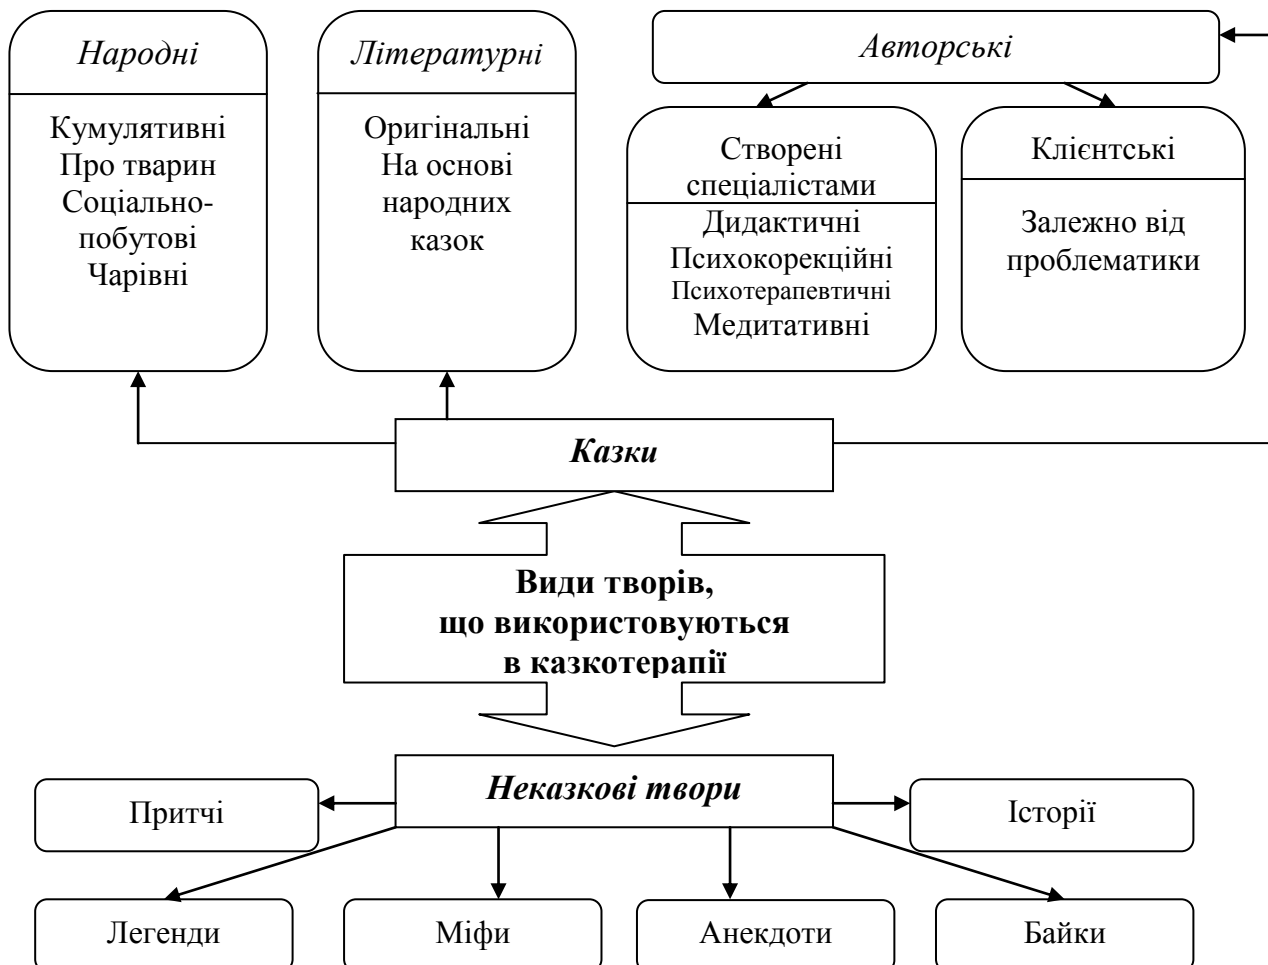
Народні

Кумулятивні
Про тварин
Соціально-побутові
Чарівні

Літературні

Оригінальні
На основі народних казок

Авторські

Створені спеціалістами

Дидактичні
Психокорекційні
Психотерапевтичні
Медитативні

Клієнтські

Залежно від проблематики

Казки

Види творів, що використовуються в казкотерапії

Некказкові твори

Притчі

Історії

Легенди

Міфи

Анекдоти

Байки